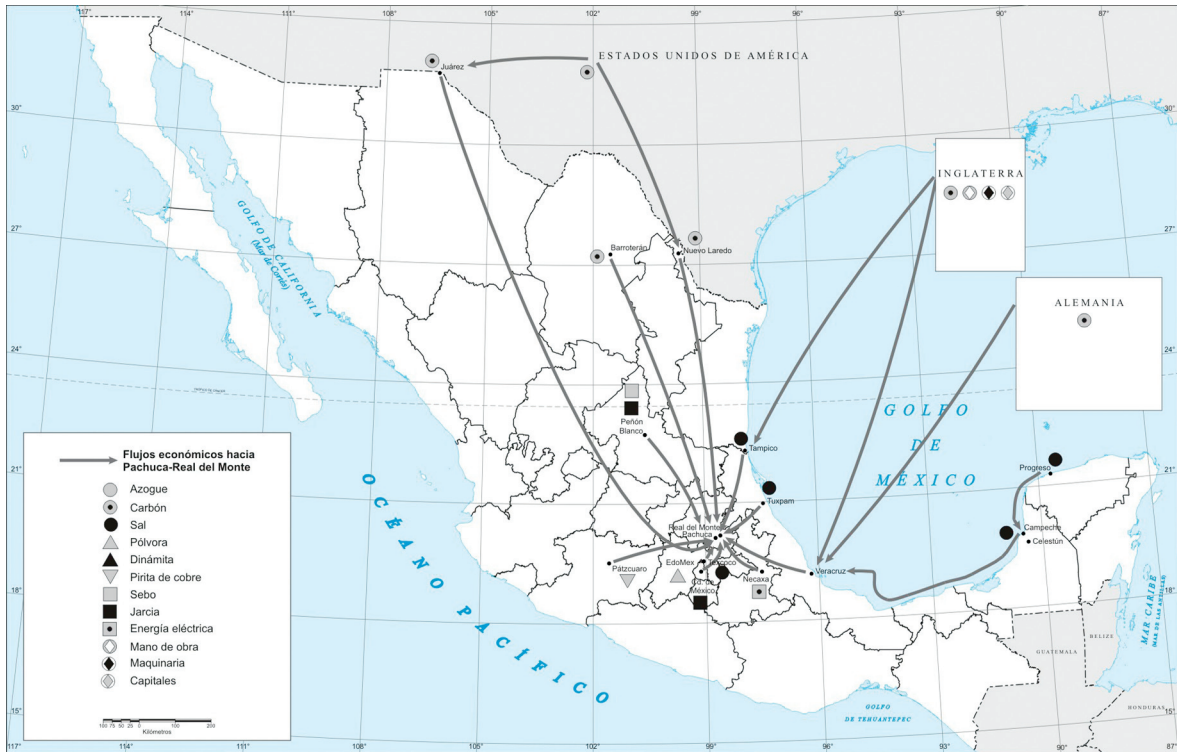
117° 114° 111° 108° 105° 102° 99° 96° 93° 90° 87°

ESTADOS UNIDOS DE AMÉRICA

Juárez

30°

INGLATERRA

GOLFO DE CALIFORNIA (Mar de Cortés)

27°

Barroterán

Nuevo Laredo

ALEMANIA

24°

Peñón Blanco

GOLFO DE MÉXICO

Tampico

21°

Flujos económicos hacia Pachuca-Real del Monte

Azogue
Carbón
Sal
Pólvora
Dinámita
Pirita de cobre
Sebo
Jarcia
Energía eléctrica
Mano de obra
Maquinaria
Capitales

Progreso

Tuxpam

Real del Monte
Pachuca

Campeche
Celestún

OCÉANO PACÍFICO

Pátzcuaro

EdoMex

Texcoco

Cd. de México

Necaxa

Veracruz

18°

MAR CARIBE (MAR DE LAS ANTILLAS)

BELICE

GUATEMALA

GOLFO DE TEHUANTEPEC

HONDURAS

15°

150 75 50 25 0 100 200
Kilómetros

117° 114° 111° 108° 105° 102° 99° 96° 93° 90° 87°